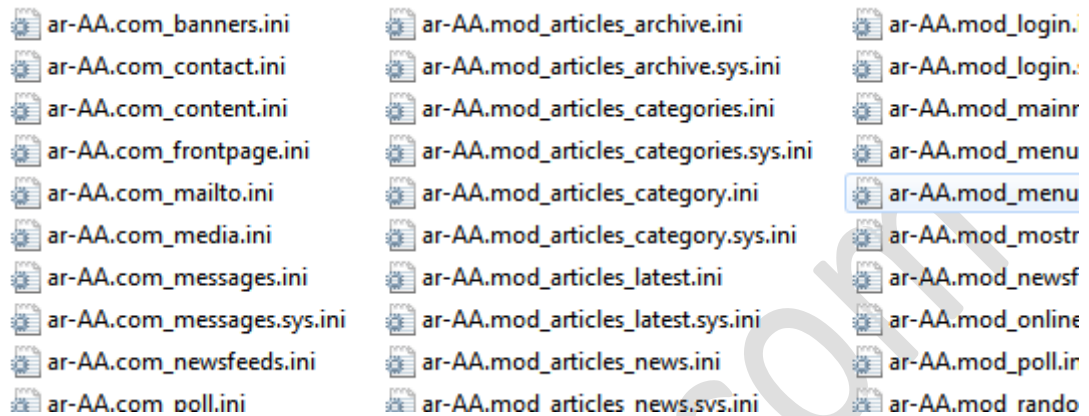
ar-AA.com_banners.ini
ar-AA.com_contact.ini
ar-AA.com_content.ini
ar-AA.com_frontpage.ini
ar-AA.com_mailto.ini
ar-AA.com_media.ini
ar-AA.com_messages.ini
ar-AA.com_messages.sys.ini
ar-AA.com_newsfeeds.ini
ar-AA.com_poll.ini

ar-AA.mod_articles_archive.ini
ar-AA.mod_articles_archive.sys.ini
ar-AA.mod_articles_categories.ini
ar-AA.mod_articles_categories.sys.ini
ar-AA.mod_articles_category.ini
ar-AA.mod_articles_category.sys.ini
ar-AA.mod_articles_latest.ini
ar-AA.mod_articles_latest.sys.ini
ar-AA.mod_articles_news.ini
ar-AA.mod_articles_news.sys.ini

ar-AA.mod_login.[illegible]
ar-AA.mod_login.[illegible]
ar-AA.mod_mainr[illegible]
ar-AA.mod_menu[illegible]
ar-AA.mod_menu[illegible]
ar-AA.mod_mostr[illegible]
ar-AA.mod_newsf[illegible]
ar-AA.mod_online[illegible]
ar-AA.mod_poll.ir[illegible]
ar-AA.mod_rando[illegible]